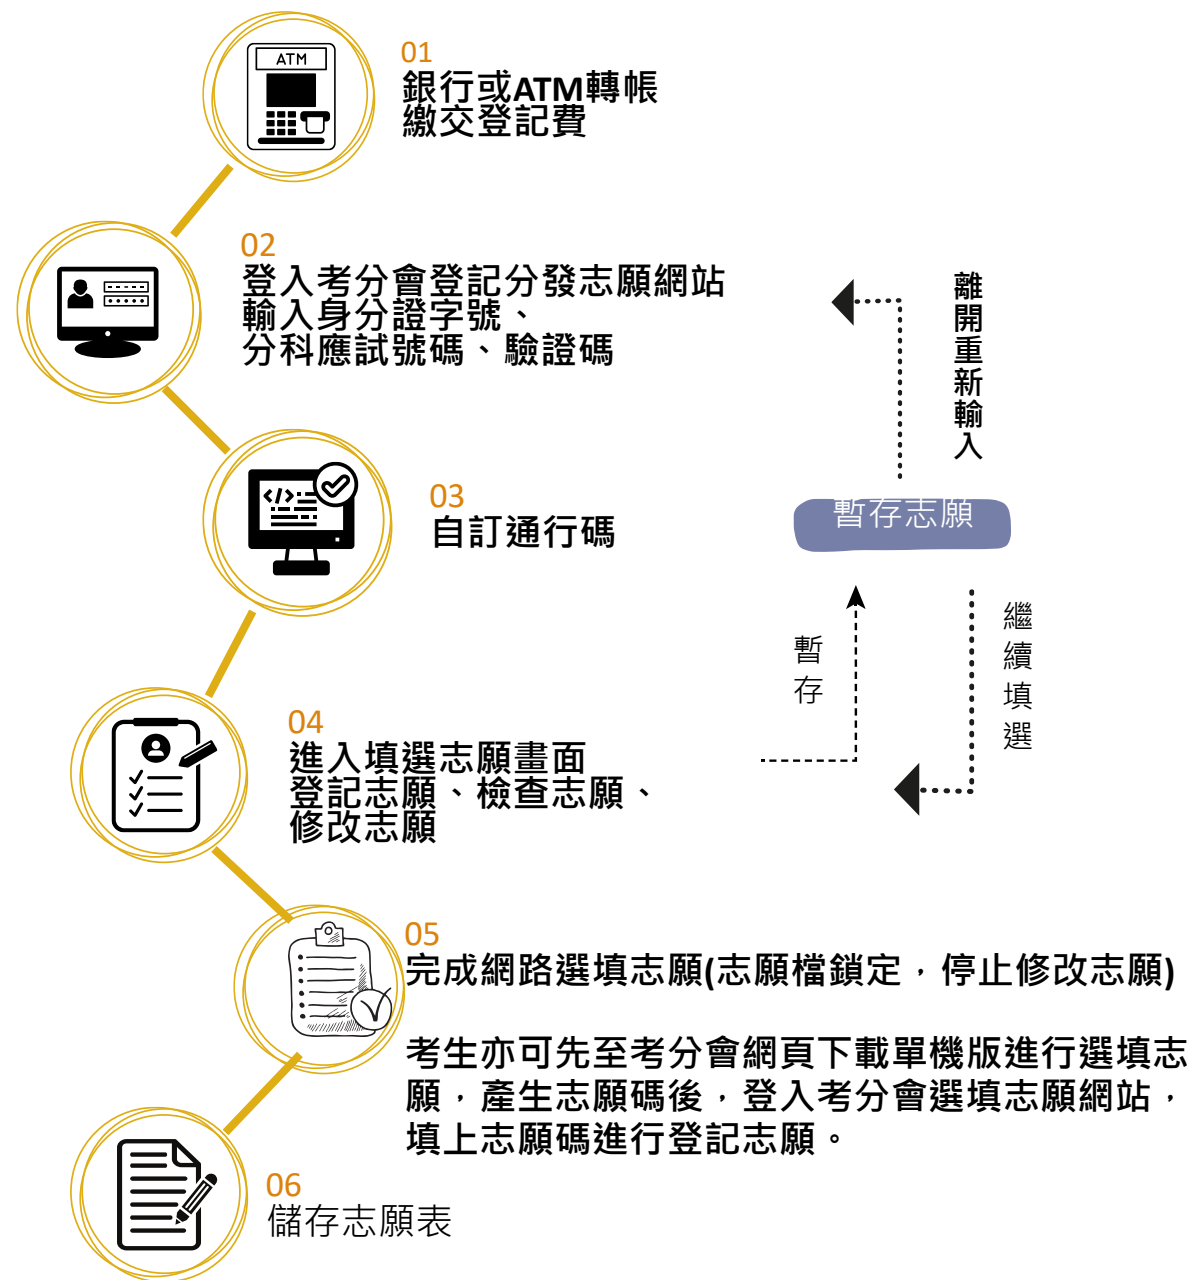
ATM

01
銀行或ATM轉帳
繳交登記費

02
登入考分會登記分發志願網站
輸入身分證字號、
分科應試號碼、驗證碼

離開重新輸入

03
自訂通行碼

暫存志願

暫存

繼續填選

04
進入填選志願畫面
登記志願、檢查志願、
修改志願

05
完成網路選填志願(志願檔鎖定，停止修改志願)

考生亦可先至考分會網頁下載單機版進行選填志願，產生志願碼後，登入考分會選填志願網站，填上志願碼進行登記志願。

06
儲存志願表